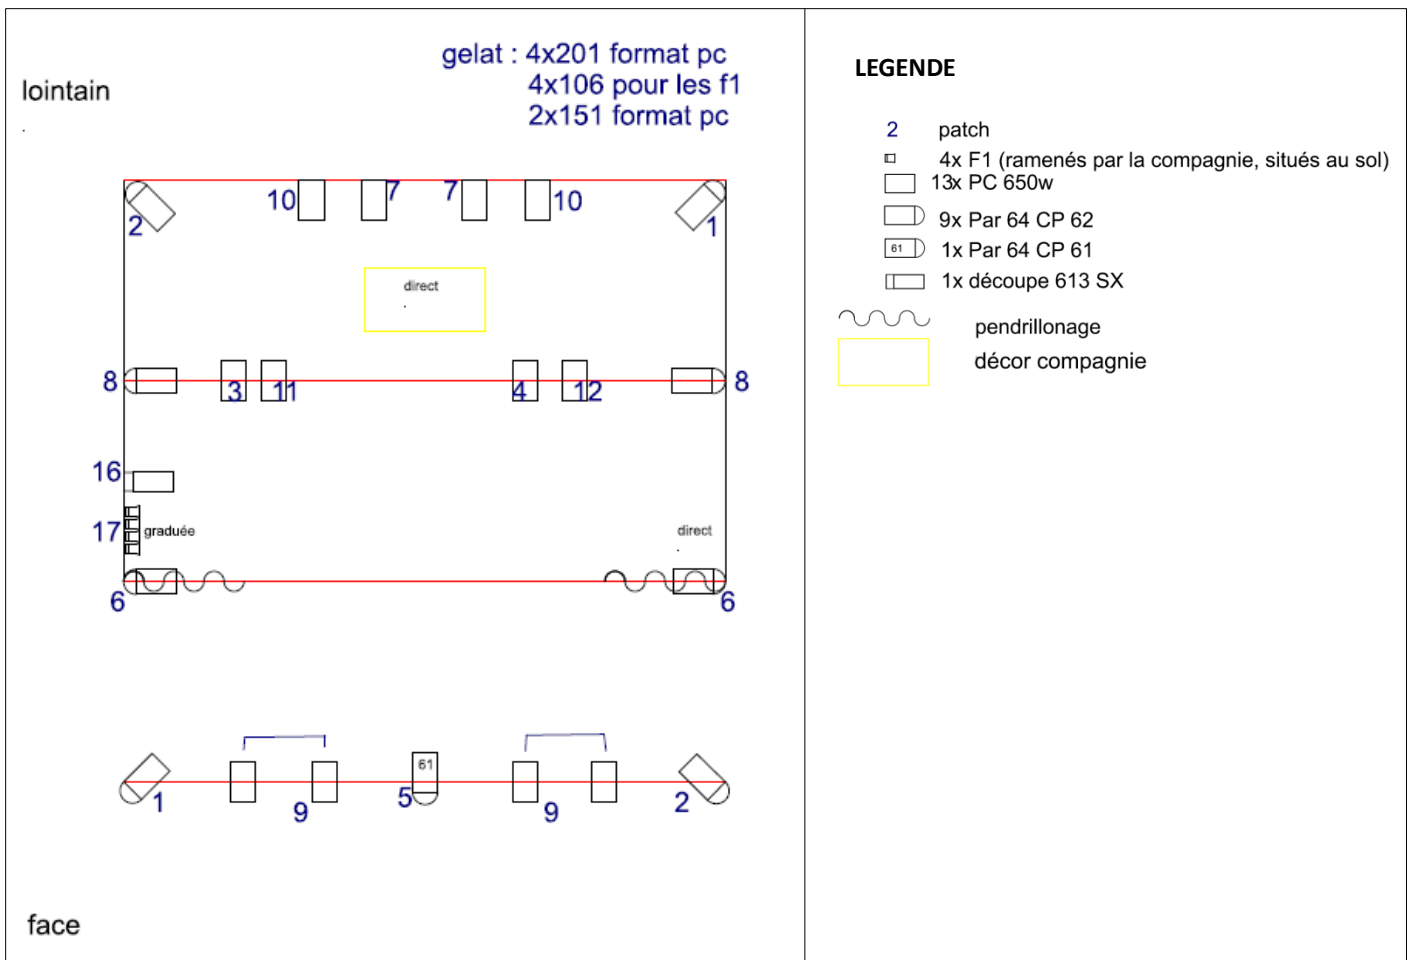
lointain

gelat : 4x201 format pc
4x106 pour les f1
2x151 format pc

10 7 7 10
2 1

direct

8 3 11 4 12 8

16

17 graduée

direct

6 6

61

1 9 5 9 2

face

LEGENDE

2 patch
4x F1 (ramenés par la compagnie, situés au sol)
13x PC 650w
9x Par 64 CP 62
61 1x Par 64 CP 61
1x découpe 613 SX
pendrillonage
décor compagnie